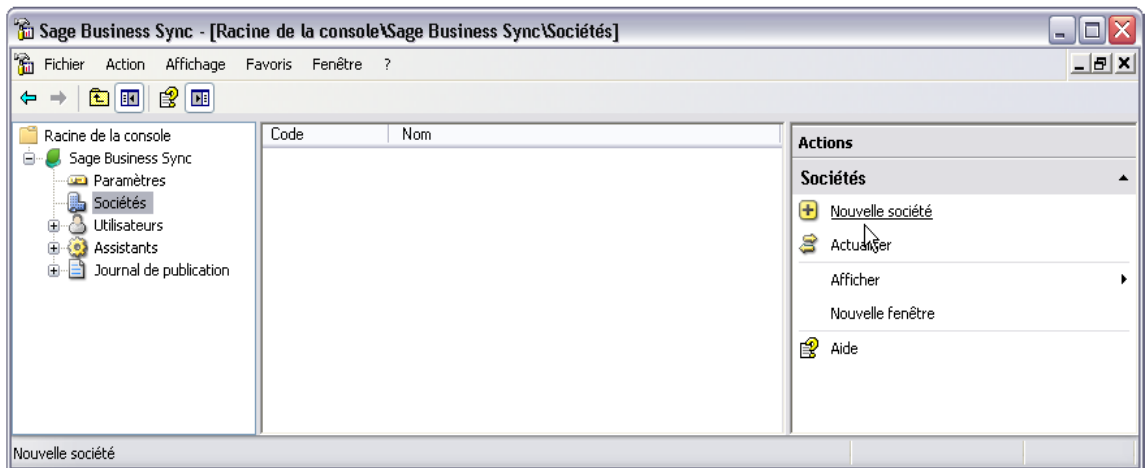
Sage Business Sync - [Racine de la console\Sage Business Sync\Sociétés]

Fichier Action Affichage Favoris Fenêtre ?

Racine de la console
Sage Business Sync
Paramètres
Sociétés
Utilisateurs
Assistants
Journal de publication

| Code | Nom |
|---|---|

Actions
Sociétés
Nouvelle société
Actualiser
Afficher
Nouvelle fenêtre
Aide

Nouvelle société